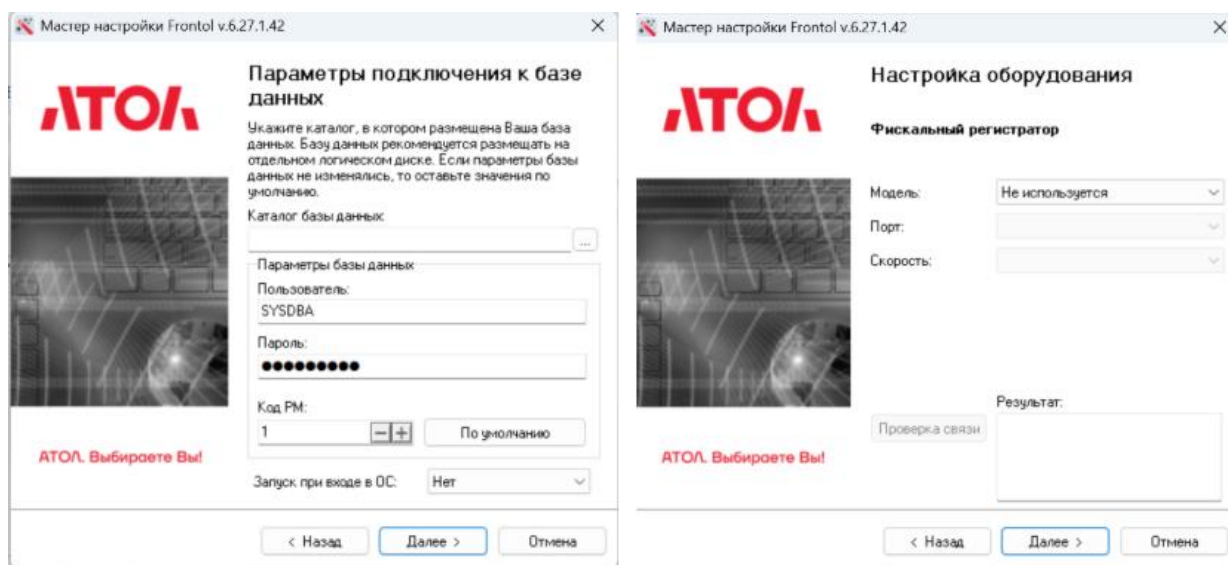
Мастер настройки Frontol v.6.27.1.42

АТОЛ

Параметры подключения к базе данных

Укажите каталог, в котором размещена Ваша база данных. Базу данных рекомендуется размещать на отдельном логическом диске. Если параметры базы данных не изменялись, то оставьте значения по умолчанию.

Каталог базы данных:

...

Параметры базы данных

Пользователь:

SYSDBA

Пароль:

●●●●●●●●●

Код РМ:

1

По умолчанию

АТОЛ. Выбираете Вы!

Запуск при входе в ОС:

Нет

< Назад

Далее >

Отмена

Мастер настройки Frontol v.6.27.1.42

АТОЛ

Настройка оборудования

Фискальный регистратор

Модель:

Не используется

Порт:

Скорость:

Результат:

Проверка связи

АТОЛ. Выбираете Вы!

< Назад

Далее >

Отмена